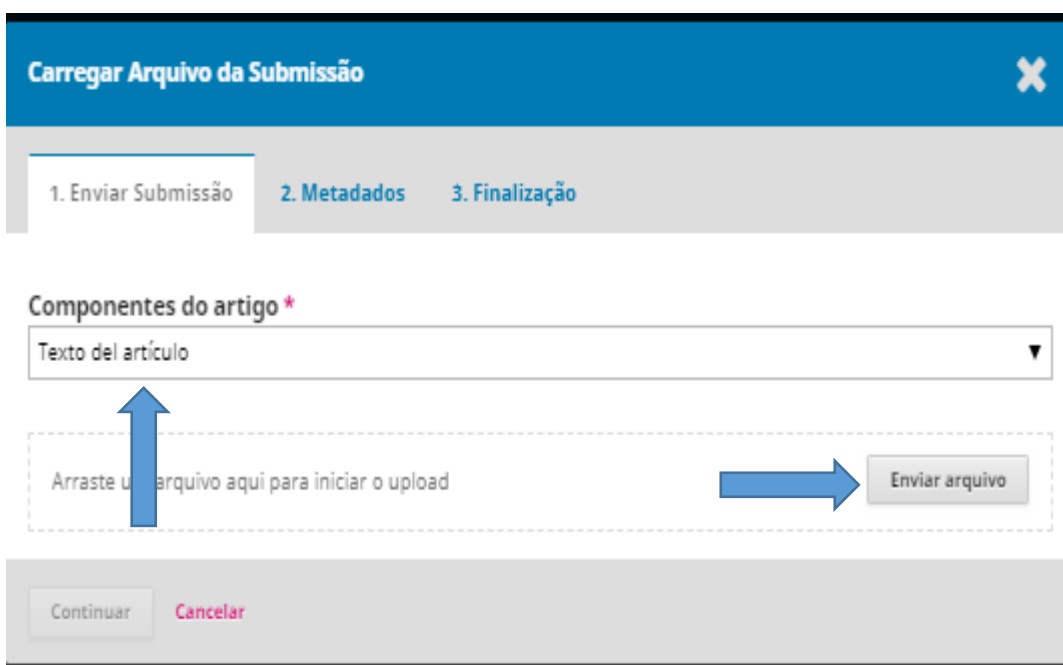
Carregar Arquivo da Submissão

1. Enviar Submissão

2. Metadados

3. Finalização

Componentes do artigo *

Texto del artículo

Arraste u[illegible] arquivo aqui para iniciar o upload

Enviar arquivo

Continuar

Cancelar